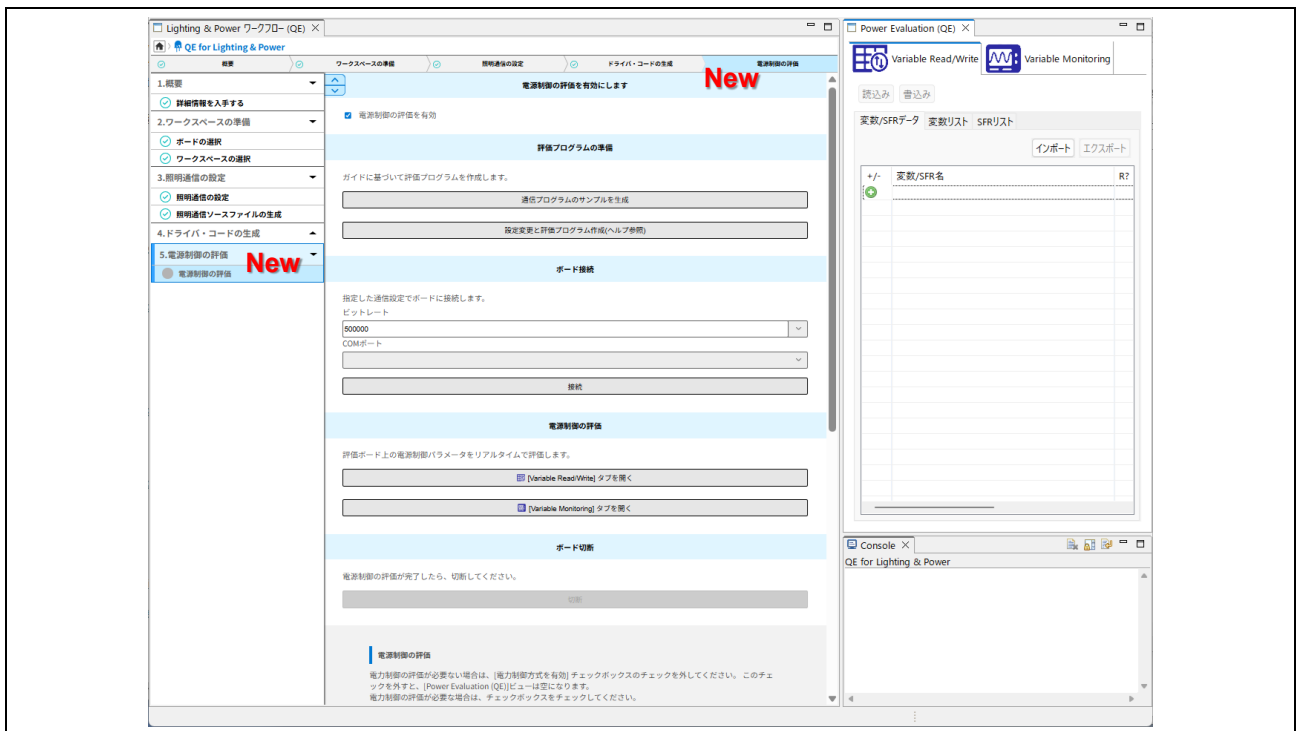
Lighting & Power ワークフロー (QE)

QE for Lighting & Power

概要 | ワークスペースの準備 | 照明通信の設定 | ドライバ・コードの生成 | 電源制御の評価

New

1.概要
詳細情報を入手する
2.ワークスペースの準備
ボードの選択
ワークスペースの選択
3.照明通信の設定
照明通信の設定
照明通信ソースファイルの生成
4.ドライバ・コードの生成
5.電源制御の評価
電源制御の評価

New

電源制御の評価を有効にします

電源制御の評価を有効

評価プログラムの準備

ガイドに基づいて評価プログラムを作成します。

通信プログラムのサンプルを生成

設定変更と評価プログラム作成(ヘルプ参照)

ボード接続

指定した通信設定でボードに接続します。

ビットレート

500000

COMポート

接続

電源制御の評価

評価ボード上の電源制御パラメータをリアルタイムで評価します。

[Variable Read/Write] タブを開く

[Variable Monitoring] タブを開く

ボード切断

電源制御の評価が完了したら、切断してください。

切断

電源制御の評価

電力制御の評価が必要ない場合は、[電力制御方式を有効] チェックボックスのチェックを外してください。このチェックを外すと、[Power Evaluation (QE)]ビューは空になります。
電力制御の評価が必要な場合は、チェックボックスをチェックしてください。

Power Evaluation (QE)

Variable Read/Write

Variable Monitoring

読込み 書込み

変数/SFRデータ 変数リスト SFRリスト

インポート エクスポート

| +/- | 変数/SFR名 | R? |
|---|---|---|

Console

QE for Lighting & Power